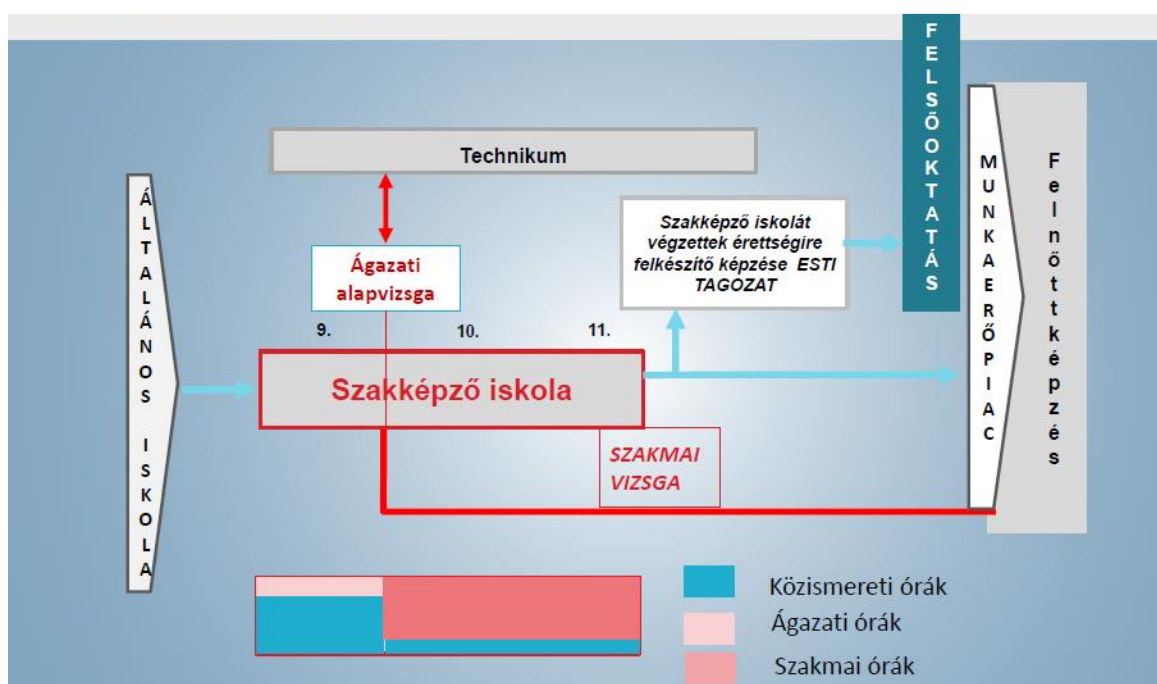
FELSŐOKTATÁS

Technikum

ÁLTALÁNOS ISKOLA

Szakképző iskolát végzettek érettségire felkészítő képzése ESTI TAGOZAT

MUNKAERŐPIAC

Felnőttképzés

Ágazati alapvizsga

9.

10.

11.

Szakképző iskola

SZAKMAI VIZSGA

Közismereti órák

Ágazati órák

Szakmai órák